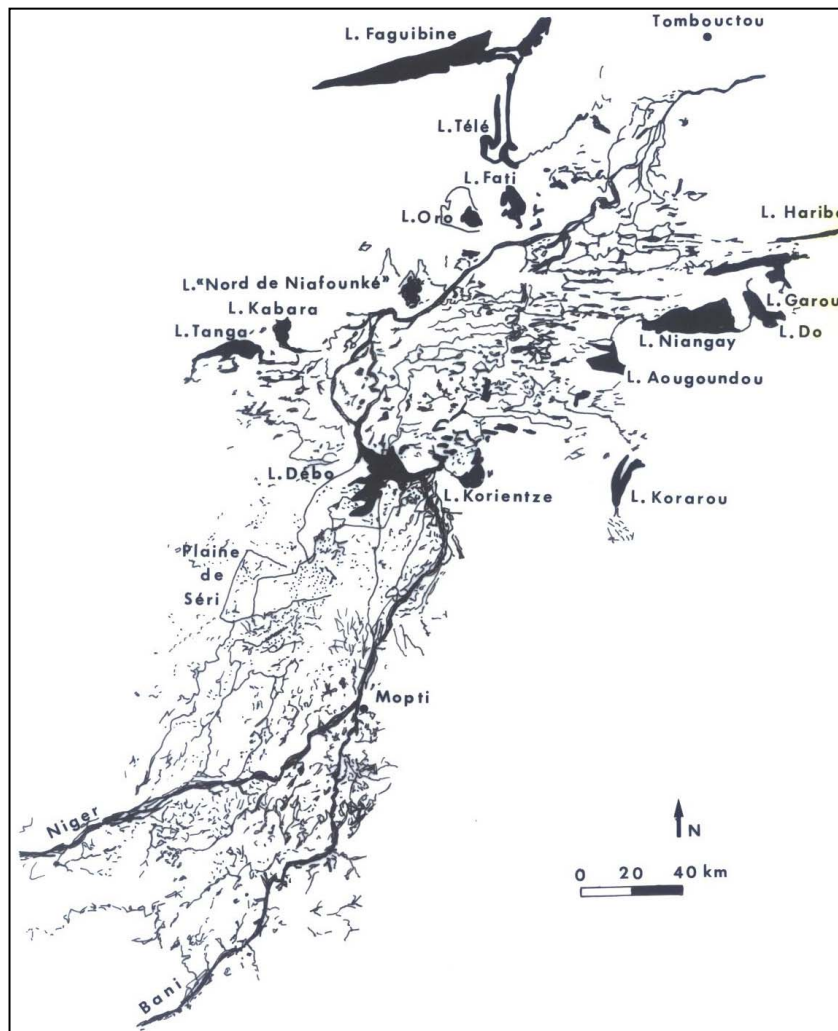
L. Faguibine
Tombouctou
L. Télé
L. Fati
L. Oro
L. Harib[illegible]
L. "Nord de Niafounké"
L. Kabara
L. Tanga
L. Garou
L. Niangay
L. Do
L. Aougoundou
L. Débo
L. Korientze
L. Korarou
Plaine de Séri
Mopti
Niger
N
0 20 40 km
Bani